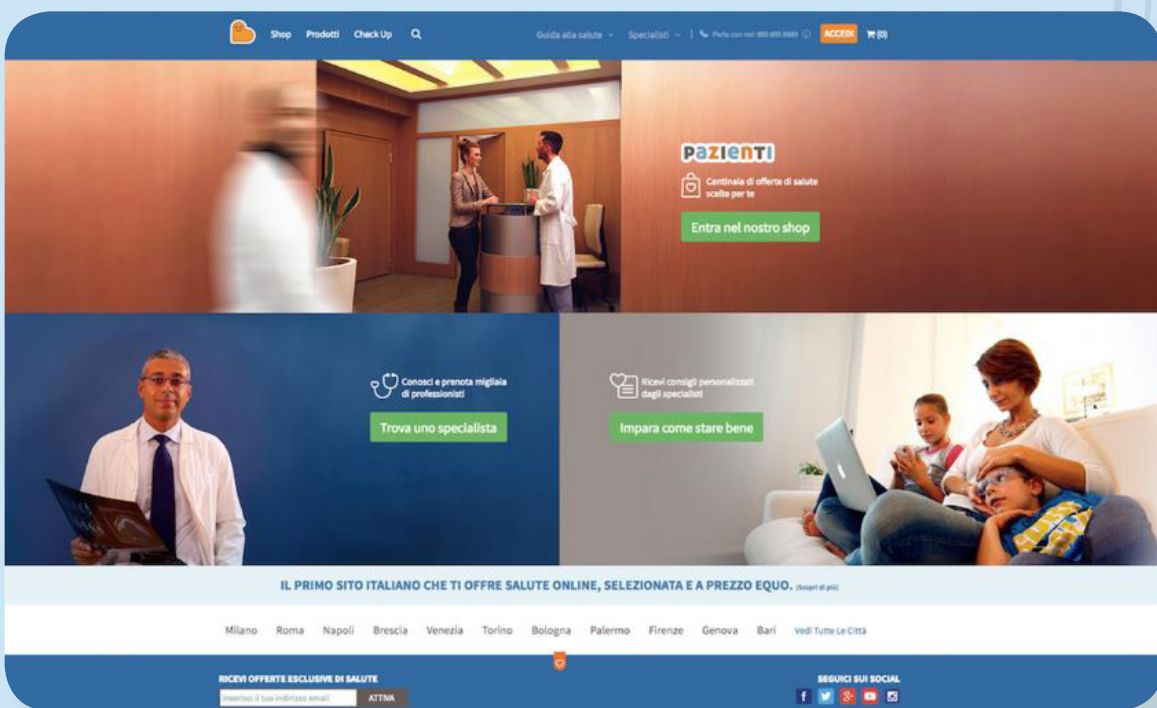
Shop Prodotti Check Up

Guida alla salute Specialisti | Parla con noi: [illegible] ACCEDI (0)

PAZIENTI

Centinaia di offerte di salute scelte per te

Entra nel nostro shop

Conosci e prenota migliaia di professionisti

Trova uno specialista

Ricevi consigli personalizzati dagli specialisti

Impara come stare bene

IL PRIMO SITO ITALIANO CHE TI OFFRE SALUTE ONLINE, SELEZIONATA E A PREZZO EQUO. (Scopri di più)

Milano Roma Napoli Brescia Venezia Torino Bologna Palermo Firenze Genova Bari Vedi Tutte Le Città

RICEVI OFFERTE ESCLUSIVE DI SALUTE

Inserisci il tuo indirizzo email ATTIVA

SEGUICI SUI SOCIAL